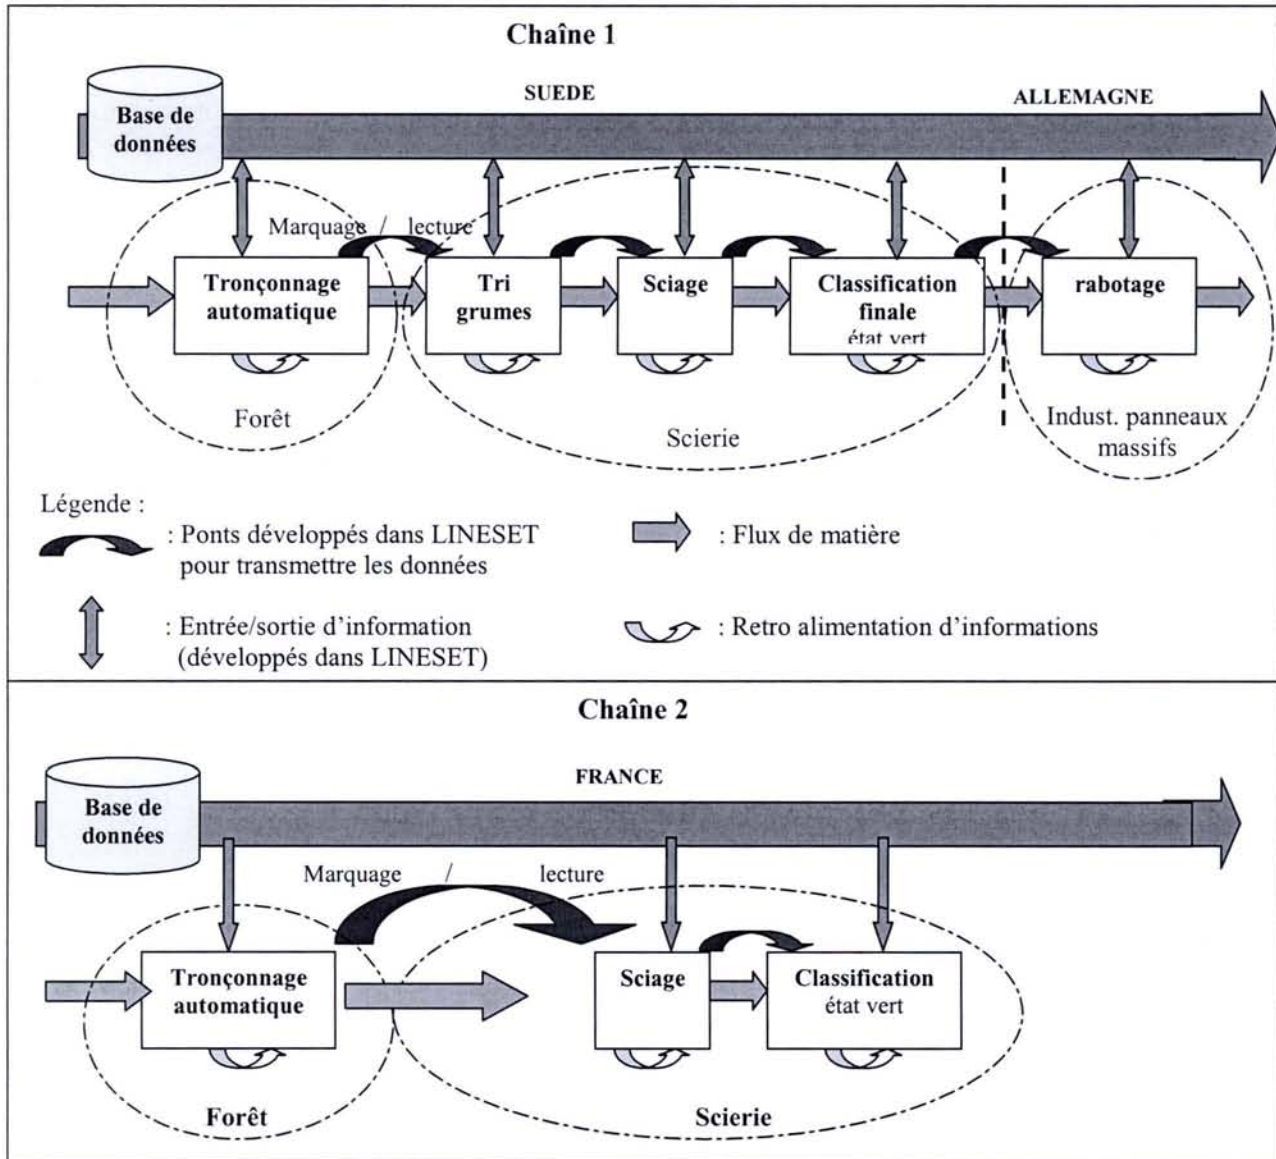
Chaîne 1

Base de données

SUEDE

ALLEMAGNE

Marquage / lecture

Tronçonnage automatique

Tri grumes

Sciage

Classification finale état vert

rabotage

Forêt

Scierie

Indust. panneaux massifs

Légende :

: Ponts développés dans LINESET pour transmettre les données

: Flux de matière

: Entrée/sortie d'information (développés dans LINESET)

: Retro alimentation d'informations

Chaîne 2

Base de données

FRANCE

Marquage / lecture

Tronçonnage automatique

Sciage

Classification état vert

Forêt

Scierie